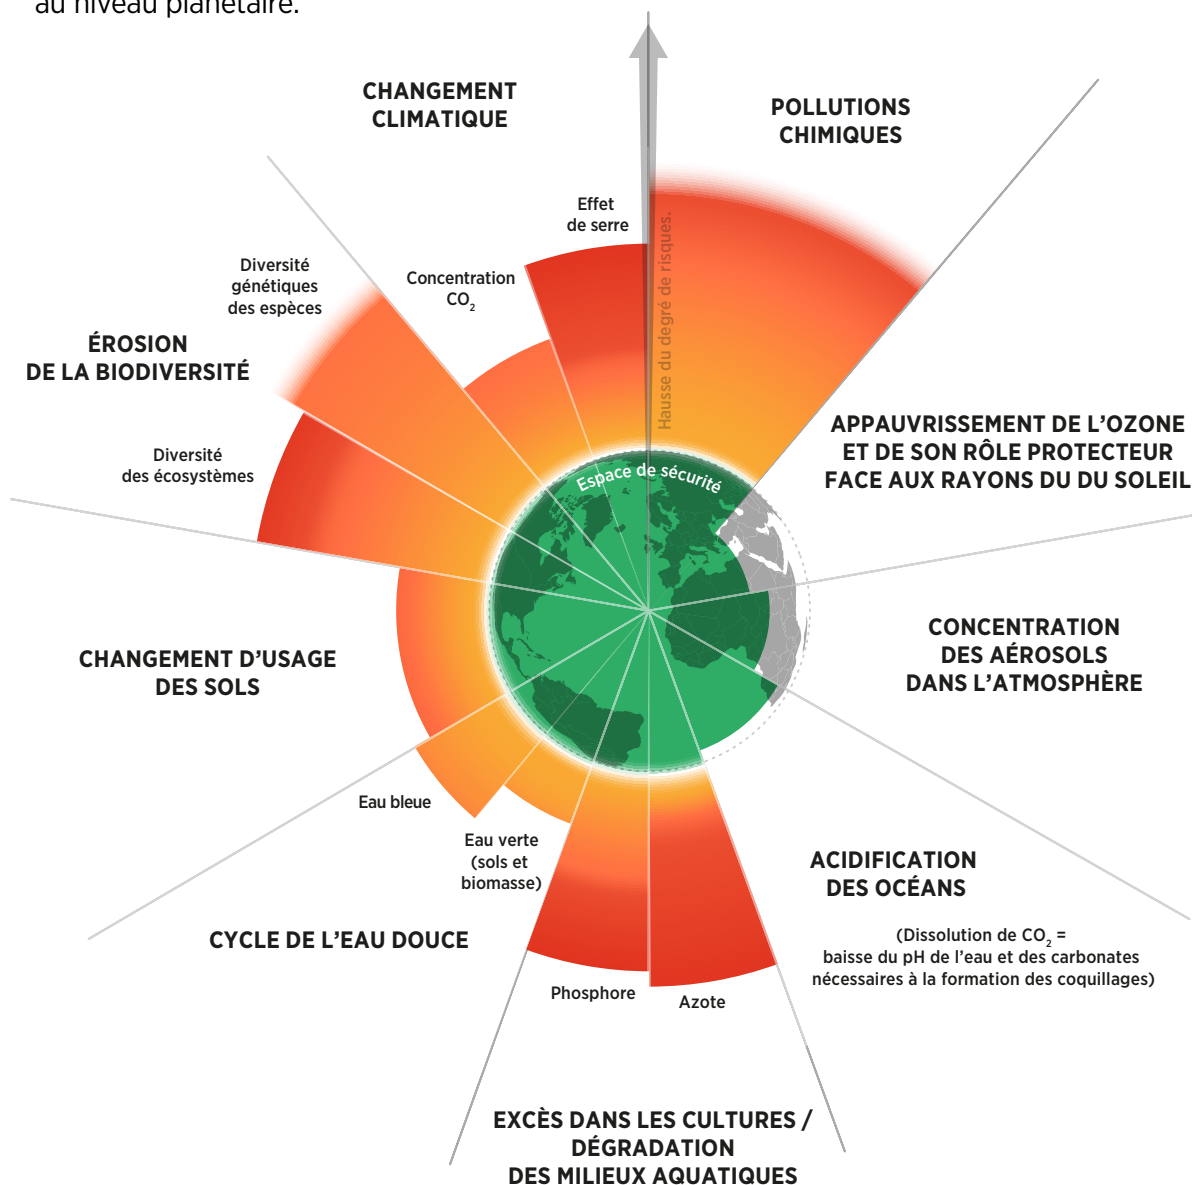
au niveau planétaire.

CHANGEMENT CLIMATIQUE

POLLUTIONS CHIMIQUES

Effet de serre

Concentration $CO_2$

Hausse du degré de risques.

Diversité génétiques des espèces

ÉROSION DE LA BIODIVERSITÉ

Diversité des écosystèmes

APPAUVRISSEMENT DE L'OZONE ET DE SON RÔLE PROTECTEUR FACE AUX RAYONS DU DU SOLEIL

Espace de sécurité

CONCENTRATION DES AÉROSOLS DANS L'ATMOSPHÈRE

CHANGEMENT D'USAGE DES SOLS

Eau bleue

Eau verte (sols et biomasse)

ACIDIFICATION DES OCÉANS

(Dissolution de $CO_2$ = baisse du pH de l'eau et des carbonates nécessaires à la formation des coquillages)

CYCLE DE L'EAU DOUCE

Phosphore

Azote

EXCÈS DANS LES CULTURES / DÉGRADATION DES MILIEUX AQUATIQUES